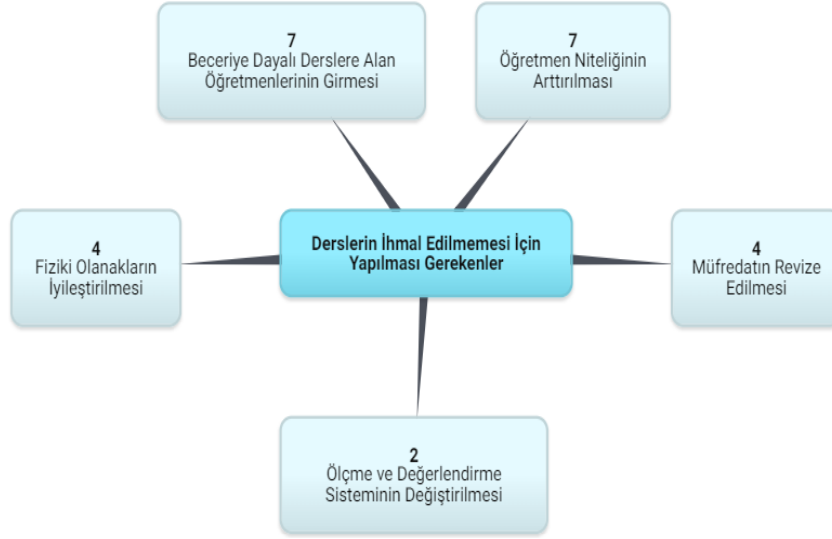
7
Beceriye Dayalı Derslere Alan Öğretmenlerinin Girmesi

7
Öğretmen Niteliğinin Arttırılması

4
Fiziki Olanakların İyileştirilmesi

Derslerin İhmal Edilmemesi İçin Yapılması Gerekenler

4
Müfredatın Revize Edilmesi

2
Ölçme ve Değerlendirme Sisteminin Değiştirilmesi